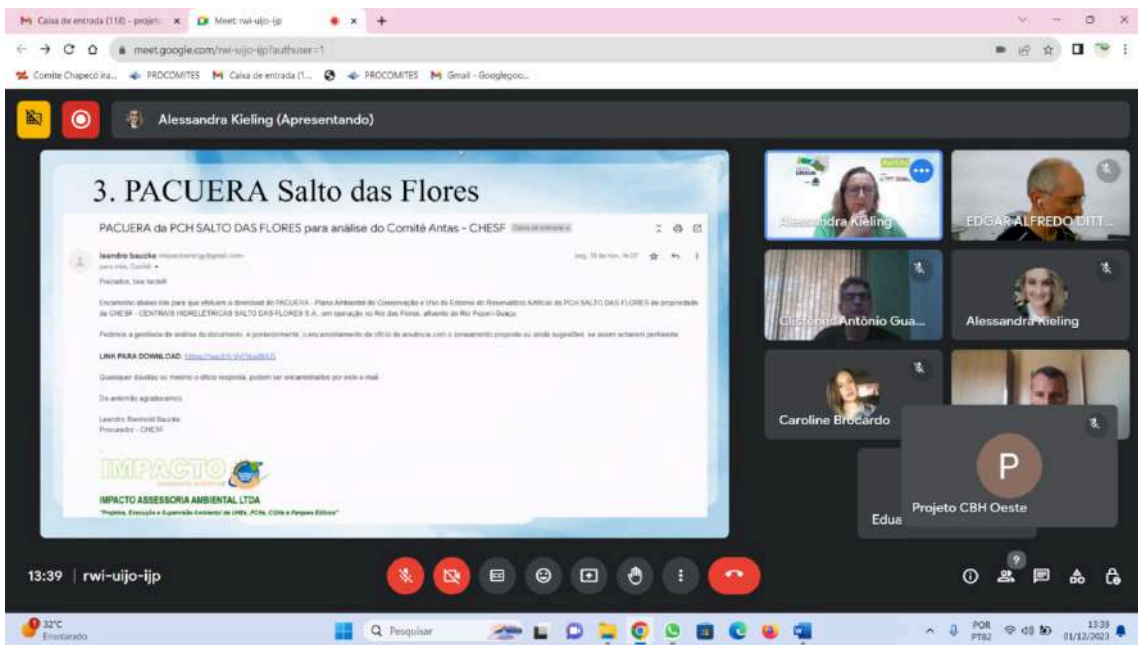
M Caixa de entrada (118) - projeto × Meet: rwi-uijo-ijp × +

meet.google.com/rwi-uijo-ijp?authuser=1

Comitê Chapecó Ira... PROCOMITES M Caixa de entrada (1... PROCOMITES M Gmail - Googlegoo...

Alessandra Kieling (Apresentando)

3. PACUERA Salto das Flores

PACUERA da PCH SALTO DAS FLORES para análise do Comitê Antas - CHESF

leandro baucke

Prezados, boa tarde!

Encaminho abaixo link para que efetuem o download do PACUERA - Plano Ambiental de Conservação e Uso do Entorno do Reservatório Artificial da PCH SALTO DAS FLORES de propriedade da CHESF - CENTRAIS HIDRELÉTRICAS SALTO DAS FLORES S.A., em operação no Rio das Flores, afluente do Rio Pepery-Guaçu.

Pedimos a gentileza de análise do documento, e posteriormente, o encaminhamento de ofício de anuência com o zoneamento proposto ou ainda sugestões, se assim acharem pertinente.

LINK PARA DOWNLOAD: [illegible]

Quaisquer dúvidas ou mesmo o ofício resposta, podem ser encaminhados por este e-mail.

De antemão agradecemos.

Leandro Reinhold Baucke
Procurador - CHESF

IMPACTO

IMPACTO ASSESSORIA AMBIENTAL LTDA
"Projetos, Execução e Supervisão Ambiental de UHEs, PCHs, CGHs e Parques Eólicos"

Alessandra Kieling
EDGAR ALFREDO DITT...
Cirilo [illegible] Antônio Gua...
Alessandra Kieling
Caroline Brocardo
Edua
P
Projeto CBH Oeste

13:39 | rwi-uijo-ijp

9

32°C
Ensolarado

Pesquisar

POR PTB2 13:39 01/12/2023